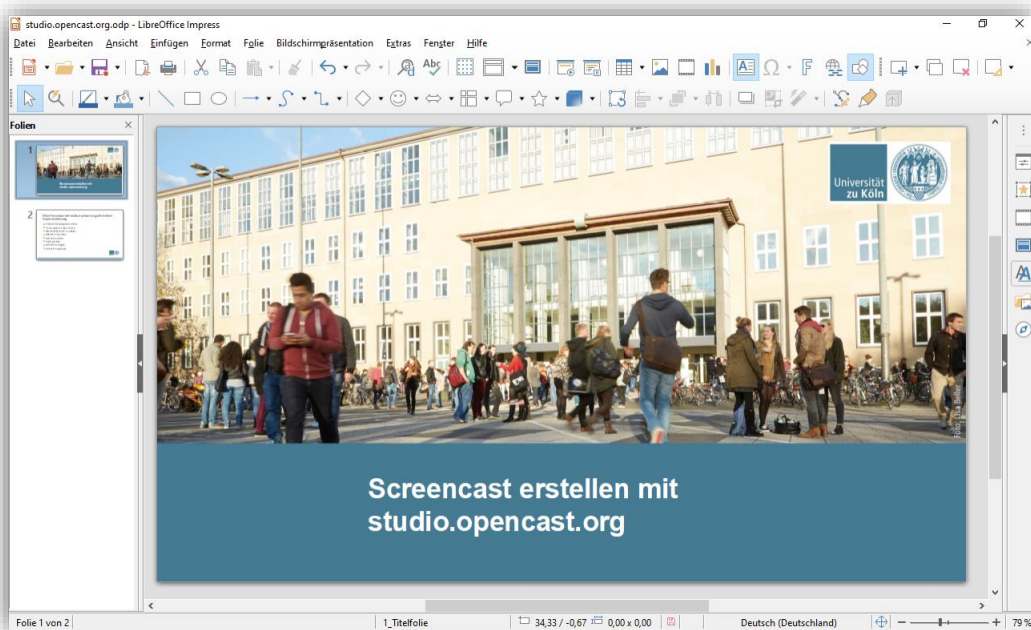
studio.opencast.org.odp - LibreOffice Impress

Datei Bearbeiten Ansicht Einfügen Format Folie Bildschirmpräsentation Extras Fenster Hilfe

Folien

1

2

Universität zu Köln

Foto: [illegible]

Screencast erstellen mit studio.opencast.org

Folie 1 von 2 | 1_Titelfolie | 34,33 / -0,67 | 0,00 x 0,00 | Deutsch (Deutschland) | 79 %